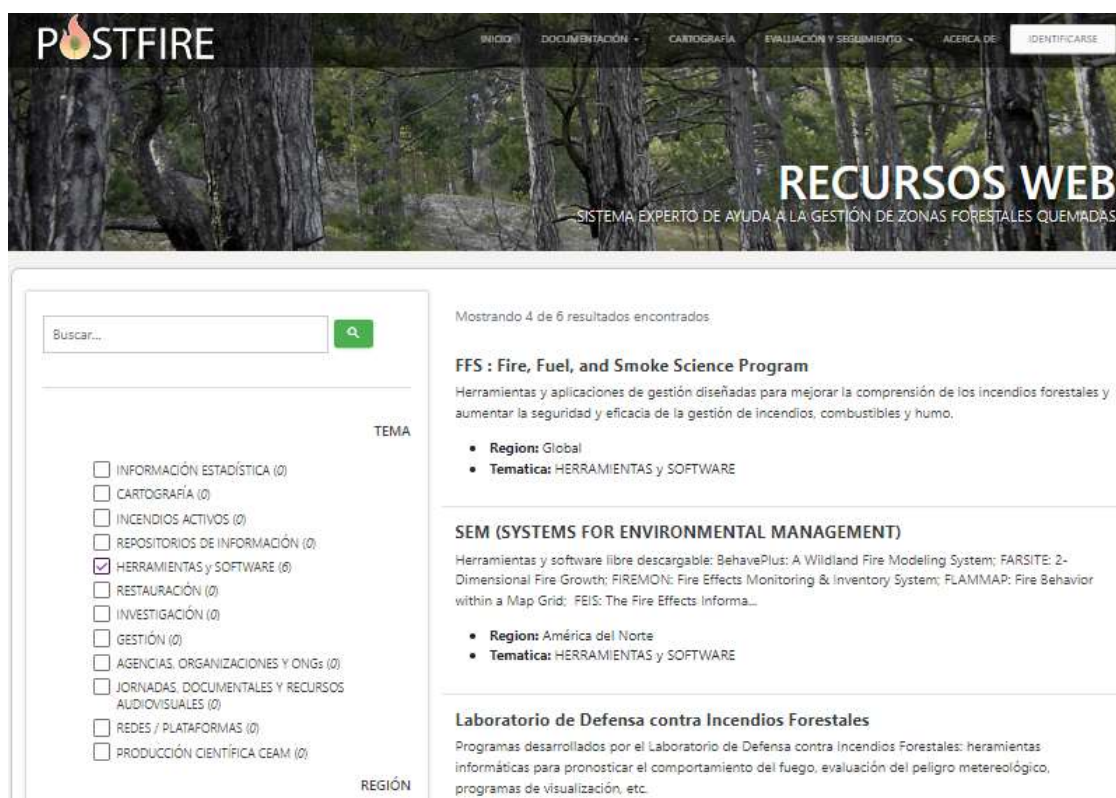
POSTFIRE

INICIO DOCUMENTACIÓN CARTOGRAFÍA EVALUACIÓN Y SEGUIMIENTO ACERCA DE IDENTIFICARSE

RECURSOS WEB
SISTEMA EXPERTO DE AYUDA A LA GESTIÓN DE ZONAS FORESTALES QUEMADAS

Buscar...

TEMA

INFORMACIÓN ESTADÍSTICA (0)
CARTOGRAFÍA (0)
INCENDIOS ACTIVOS (0)
REPOSITORIOS DE INFORMACIÓN (0)
HERRAMIENTAS y SOFTWARE (6)
RESTAURACIÓN (0)
INVESTIGACIÓN (0)
GESTIÓN (0)
AGENCIAS, ORGANIZACIONES Y ONGs (0)
JORNADAS, DOCUMENTALES Y RECURSOS AUDIOVISUALES (0)
REDES / PLATAFORMAS (0)
PRODUCCIÓN CIENTÍFICA CEAM (0)

REGIÓN

Mostrando 4 de 6 resultados encontrados

FFS : Fire, Fuel, and Smoke Science Program
Herramientas y aplicaciones de gestión diseñadas para mejorar la comprensión de los incendios forestales y aumentar la seguridad y eficacia de la gestión de incendios, combustibles y humo.

• Region: Global
• Tematica: HERRAMIENTAS y SOFTWARE

SEM (SYSTEMS FOR ENVIRONMENTAL MANAGEMENT)
Herramientas y software libre descargable: BehavePlus: A Wildland Fire Modeling System; FARSITE: 2-Dimensional Fire Growth; FIREMON: Fire Effects Monitoring & Inventory System; FLAMMAP: Fire Behavior within a Map Grid; FEIS: The Fire Effects Informa...

• Region: América del Norte
• Tematica: HERRAMIENTAS y SOFTWARE

Laboratorio de Defensa contra Incendios Forestales
Programas desarrollados por el Laboratorio de Defensa contra Incendios Forestales: heramientas informáticas para pronosticar el comportamiento del fuego, evaluación del peligro metereológico, programas de visualización, etc.